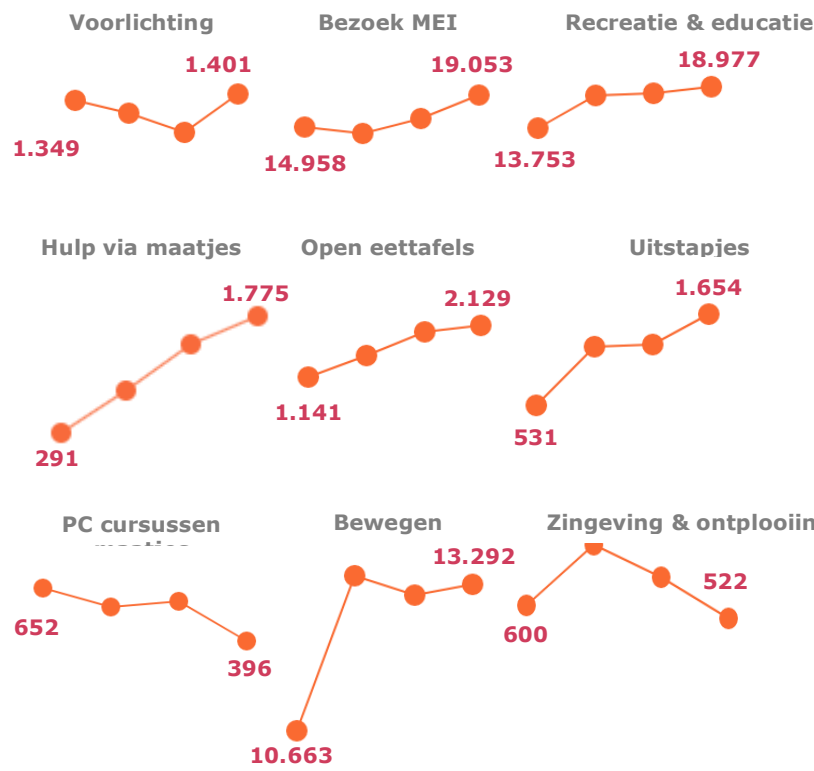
Voorlichting

1.401

1.349

Bezoek MEI

19.053

14.958

Recreatie & educatie

18.977

13.753

Hulp via maatjes

1.775

291

Open eettafels

2.129

1.141

Uitstapjes

1.654

531

PC cursussen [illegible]

652

396

Bewegen

13.292

10.663

Zingeving & ontplooiin

522

600